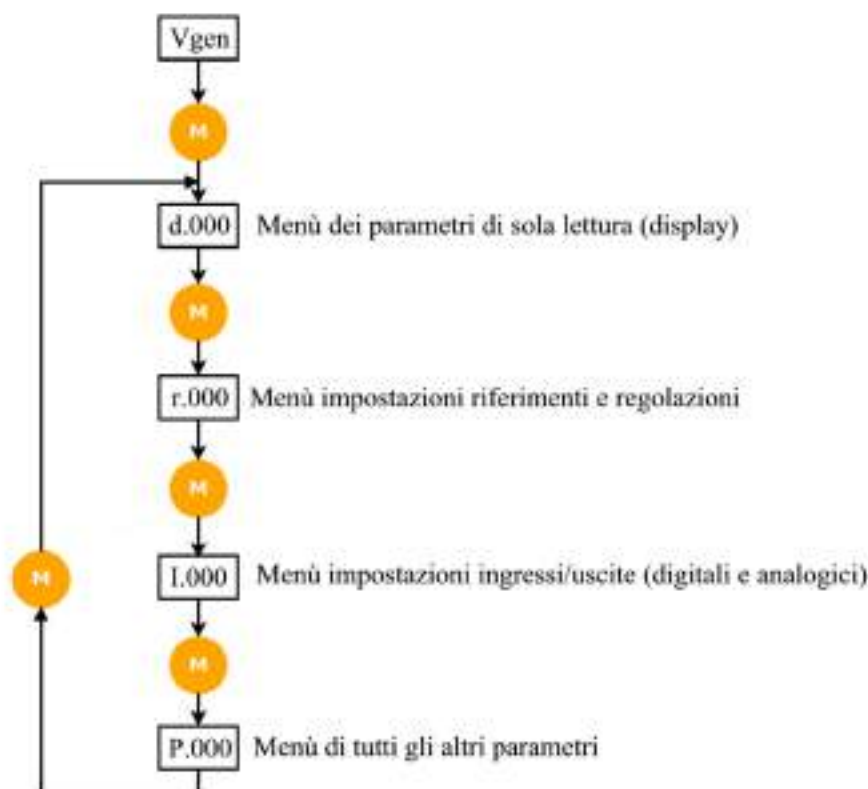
Vgen

M

d.000 Menù dei parametri di sola lettura (display)

M

r.000 Menù impostazioni riferimenti e regolazioni

M

M

I.000 Menù impostazioni ingressi/uscite (digitali e analogici)

M

P.000 Menù di tutti gli altri parametri